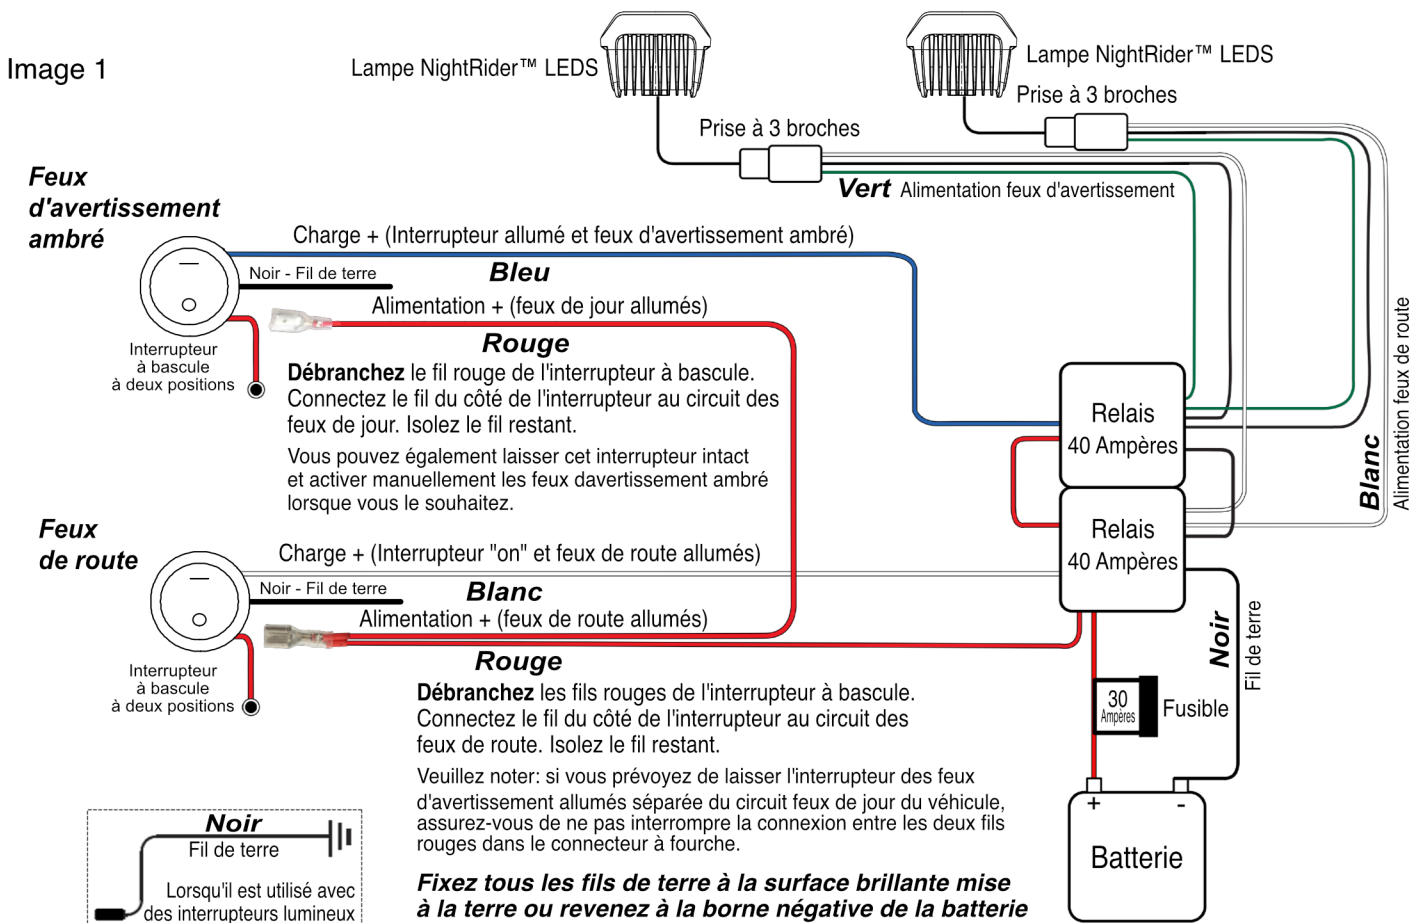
Image 1

Lampe NightRider™ LEDS

Lampe NightRider™ LEDS

Prise à 3 broches

Prise à 3 broches

Vert Alimentation feux d'avertissement

Feux d'avertissement ambré

Charge + (Interrupteur allumé et feux d'avertissement ambré)

Noir - Fil de terre

Bleu

Alimentation + (feux de jour allumés)

Interrupteur à bascule à deux positions

Rouge

**Débranchez** le fil rouge de l'interrupteur à bascule. Connectez le fil du côté de l'interrupteur au circuit des feux de jour. Isolez le fil restant.

Vous pouvez également laisser cet interrupteur intact et activer manuellement les feux davertissement ambré lorsque vous le souhaitez.

Relais 40 Ampères

Relais 40 Ampères

Blanc

Alimentation feux de route

Feux de route

Charge + (Interrupteur "on" et feux de route allumés)

Noir - Fil de terre

Blanc

Alimentation + (feux de route allumés)

Interrupteur à bascule à deux positions

Rouge

**Débranchez** les fils rouges de l'interrupteur à bascule. Connectez le fil du côté de l'interrupteur au circuit des feux de route. Isolez le fil restant.

Veuillez noter: si vous prévoyez de laisser l'interrupteur des feux d'avertissement allumés séparée du circuit feux de jour du véhicule, assurez-vous de ne pas interrompre la connexion entre les deux fils rouges dans le connecteur à fourche.

Noir

Fil de terre

30 Ampères

Fusible

+ -

Batterie

Noir

Fil de terre

Lorsqu'il est utilisé avec des interrupteurs lumineux

Fixez tous les fils de terre à la surface brillante mise à la terre ou revenez à la borne négative de la batterie